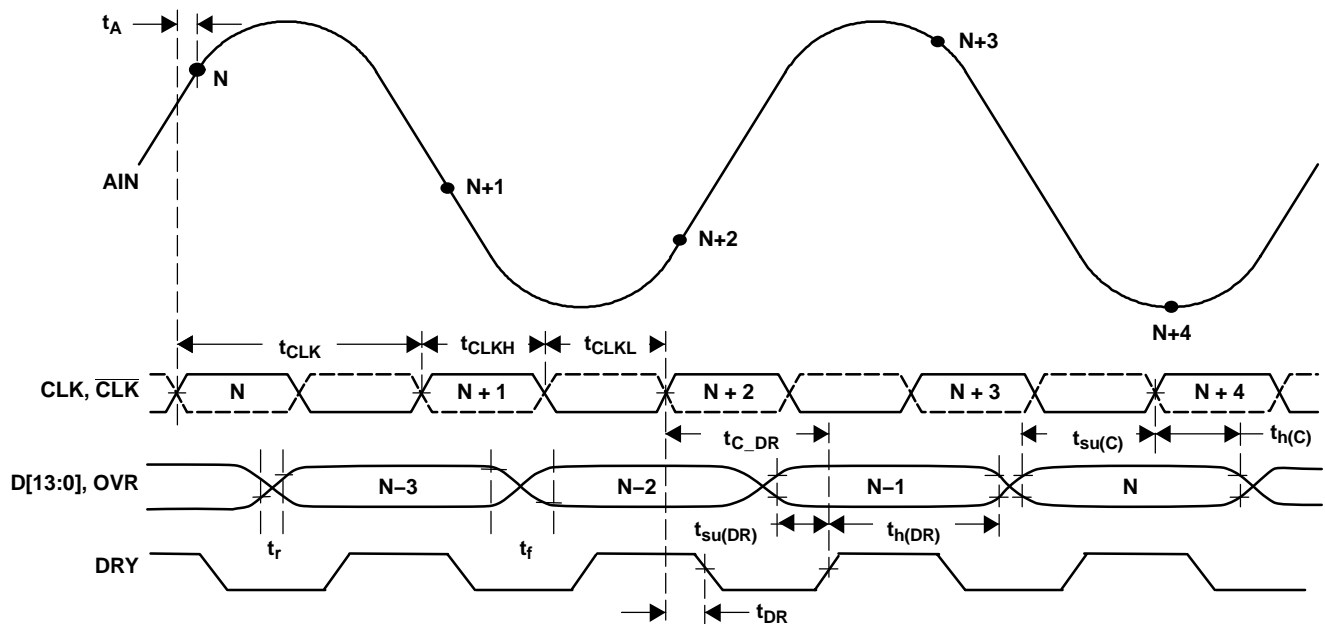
$t_A$

N

N+3

AIN

N+1

N+2

N+4

$t_{CLK}$ $t_{CLKH}$ $t_{CLKL}$

CLK, $\overline{CLK}$ N N + 1 N + 2 N + 3 N + 4

$t_{C\_DR}$ $t_{su(C)}$ $t_{h(C)}$

D[13:0], OVR N–3 N–2 N–1 N

$t_r$ $t_f$ $t_{su(DR)}$ $t_{h(DR)}$

DRY

$t_{DR}$